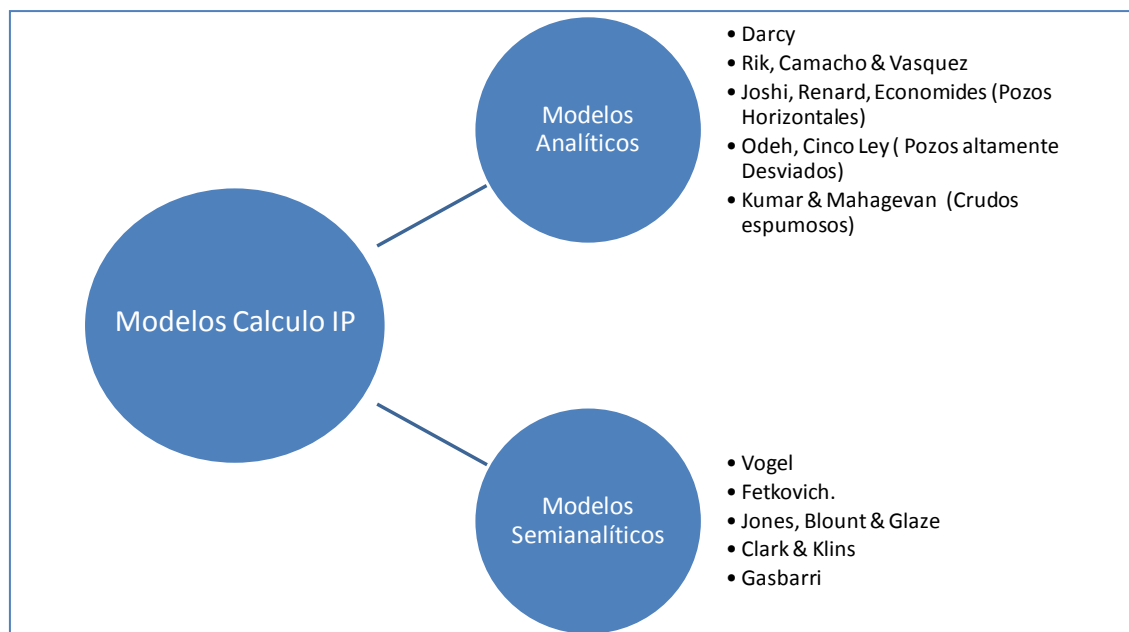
Modelos Calculo IP

Modelos Analíticos

- Darcy
- Rik, Camacho & Vasquez
- Joshi, Renard, Economides (Pozos Horizontales)
- Odeh, Cinco Ley ( Pozos altamente Desviados)
- Kumar & Mahagevan (Crudos espumosos)

Modelos Semianalíticos

- Vogel
- Fetkovich.
- Jones, Blount & Glaze
- Clark & Klins
- Gasbarri